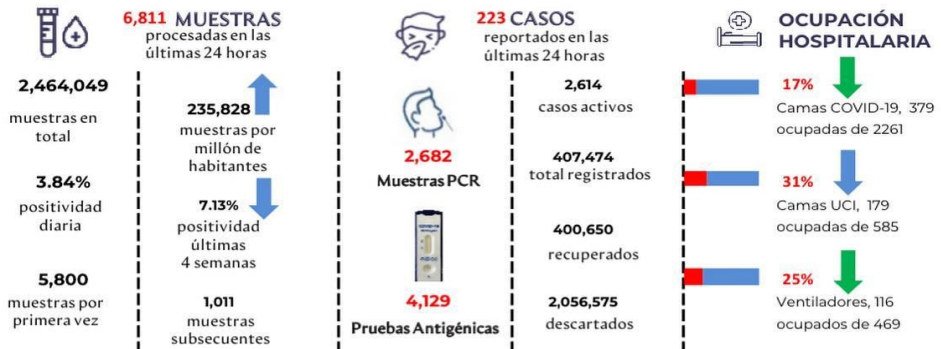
6,811 MUESTRAS
procesadas en las últimas 24 horas

2,464,049
muestras en total

3.84%
positividad diaria

5,800
muestras por primera vez

235,828
muestras por millón de habitantes

7.13%
positividad últimas 4 semanas

1,011
muestras subsecuentes

223 CASOS
reportados en las últimas 24 horas

2,682
Muestras PCR

4,129
Pruebas Antigénicas

2,614
casos activos

407,474
total registrados

400,650
recuperados

2,056,575
descartados

OCUPACIÓN HOSPITALARIA

17%
Camas COVID-19, 379 ocupadas de 2261

31%
Camas UCI, 179 ocupadas de 585

25%
Ventiladores, 116 ocupados de 469